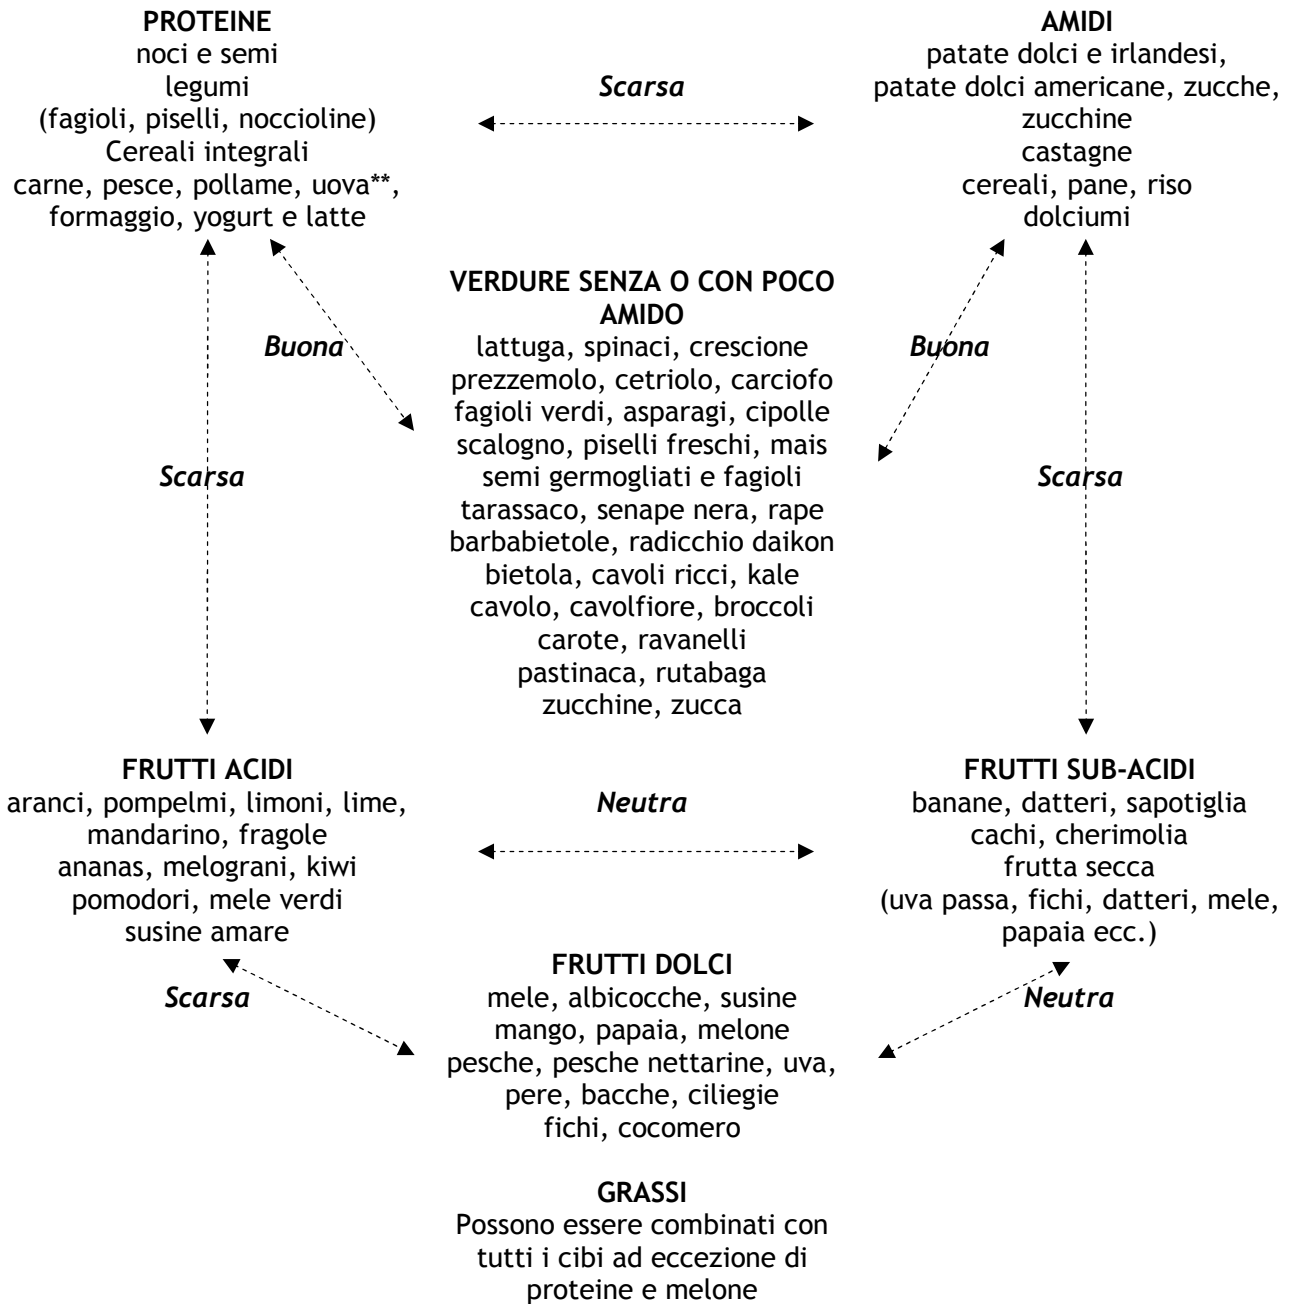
**PROTEINE**
noci e semi
legumi
(fagioli, piselli, noccioline)
Cereali integrali
carne, pesce, pollame, uova**,
formaggio, yogurt e latte

*Scarsa*

**AMIDI**
patate dolci e irlandesi,
patate dolci americane, zucche,
zucchine
castagne
cereali, pane, riso
dolciumi

*Buona*

**VERDURE SENZA O CON POCO AMIDO**
lattuga, spinaci, crescione
prezzemolo, cetriolo, carciofo
fagioli verdi, asparagi, cipolle
scalogno, piselli freschi, mais
semi germogliati e fagioli
tarassaco, senape nera, rape
barbabietole, radicchio daikon
bietola, cavoli ricci, kale
cavolo, cavolfiore, broccoli
carote, ravanelli
pastinaca, rutabaga
zucchine, zucca

*Buona*

*Scarsa*

*Scarsa*

**FRUTTI ACIDI**
aranci, pompelmi, limoni, lime,
mandarino, fragole
ananas, melograni, kiwi
pomodori, mele verdi
susine amare

*Neutra*

**FRUTTI SUB-ACIDI**
banane, datteri, sapotiglia
cachi, cherimolia
frutta secca
(uva passa, fichi, datteri, mele,
papaia ecc.)

*Scarsa*

**FRUTTI DOLCI**
mele, albicocche, susine
mango, papaia, melone
pesche, pesche nettarine, uva,
pere, bacche, ciliegie
fichi, cocomero

*Neutra*

**GRASSI**
Possono essere combinati con
tutti i cibi ad eccezione di
proteine e melone